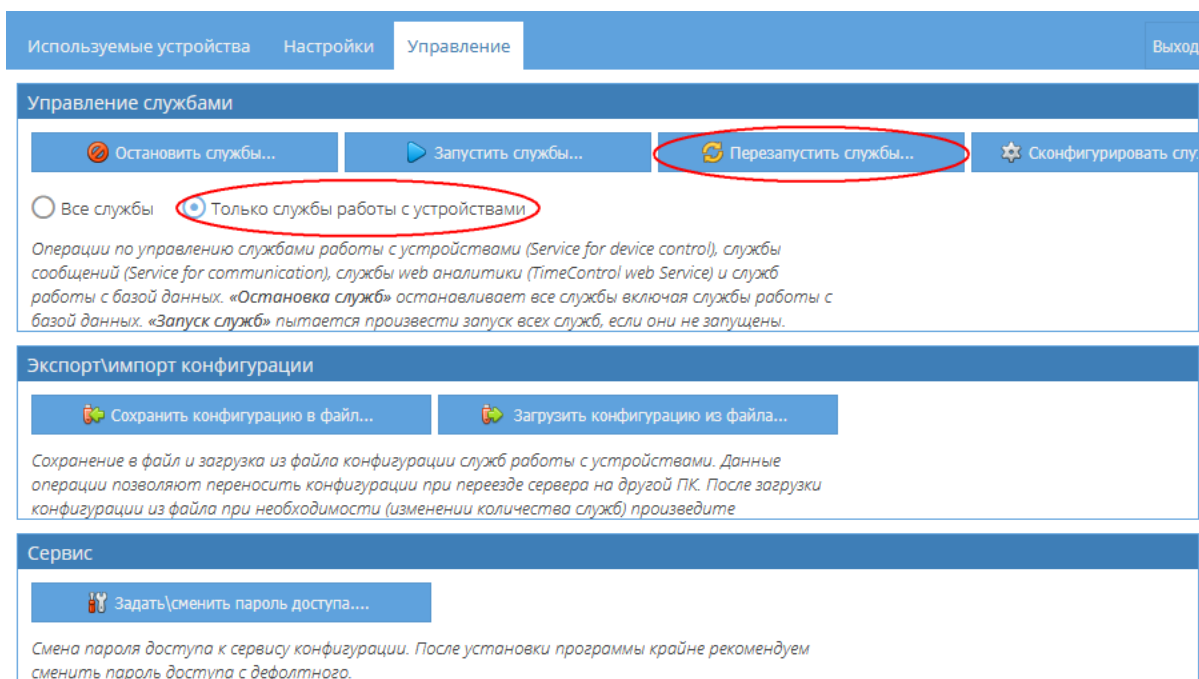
Используемые устройства Настройки Управление Выход

Управление службами

Остановить службы... Запустить службы... Перезапустить службы... Сконфигурировать слу

Все службы Только службы работы с устройствами

*Операции по управлению службами работы с устройствами (Service for device control), службы сообщений (Service for communication), службы web аналитики (TimeControl web Service) и служб работы с базой данных. **«Остановка служб»** останавливает все службы включая службы работы с базой данных. **«Запуск служб»** пытается произвести запуск всех служб, если они не запущены.*

Экспорт\импорт конфигурации

Сохранить конфигурацию в файл... Загрузить конфигурацию из файла...

*Сохранение в файл и загрузка из файла конфигурации служб работы с устройствами. Данные операции позволяют переносить конфигурации при переезде сервера на другой ПК. После загрузки конфигурации из файла при необходимости (изменении количества служб) произведите*

Сервис

Задать\сменить пароль доступа....

*Смена пароля доступа к сервису конфигурации. После установки программы крайне рекомендуем сменить пароль доступа с дефолтного.*